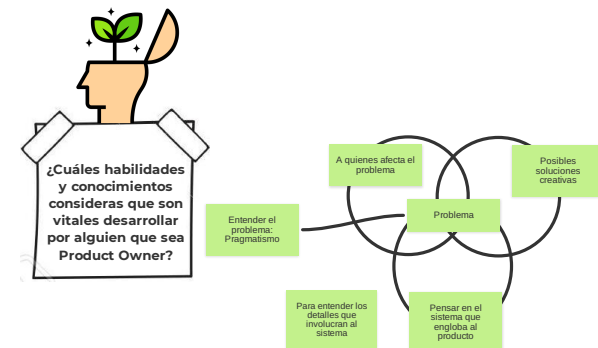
¿Cuáles habilidades y conocimientos consideras que son vitales desarrollar por alguien que sea Product Owner?

A quienes afecta el problema

Posibles soluciones creativas

Entender el problema: Pragmatismo

Problema

Para entender los detalles que involucran al sistema

Pensar en el sistema que engloba al producto